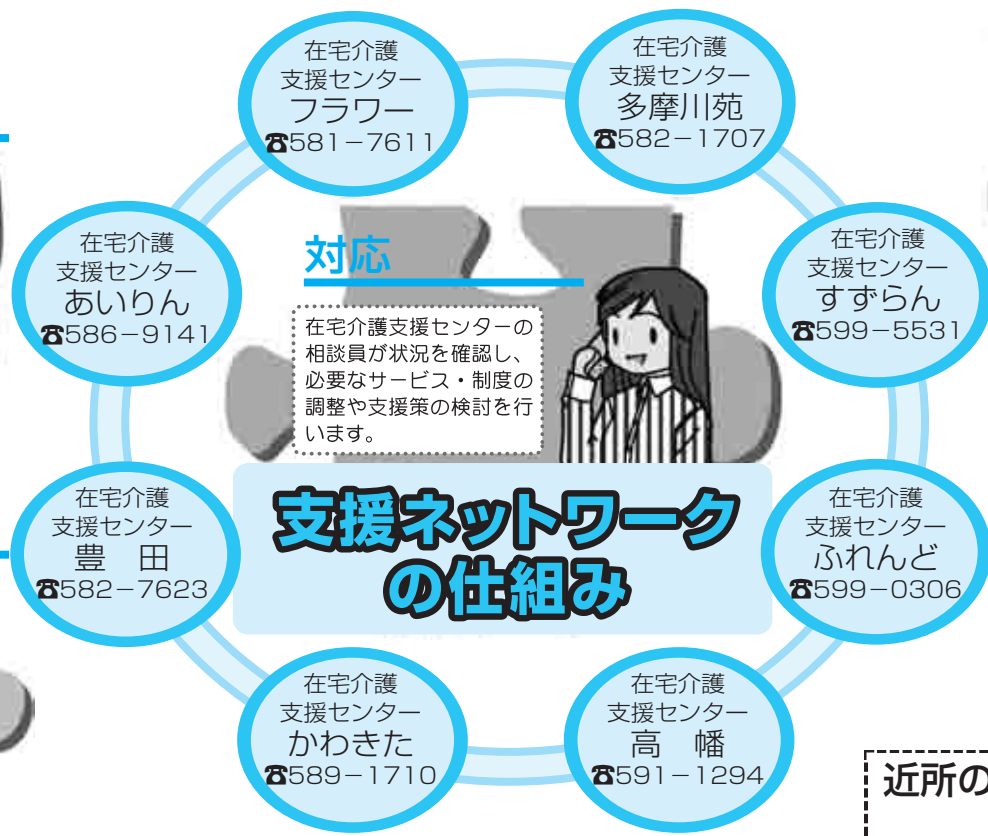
在宅介護
支援センター
フラワー
☎581−7611

在宅介護
支援センター
多摩川苑
☎582−1707

在宅介護
支援センター
あいりん
☎586−9141

対応

在宅介護支援センターの相談員が状況を確認し、必要なサービス・制度の調整や支援策の検討を行います。

在宅介護
支援センター
すずらん
☎599−5531

在宅介護
支援センター
豊　田
☎582−7623

支援ネットワークの仕組み

在宅介護
支援センター
ふれんど
☎599−0306

在宅介護
支援センター
かわきた
☎589−1710

在宅介護
支援センター
高　幡
☎591−1294

近所の